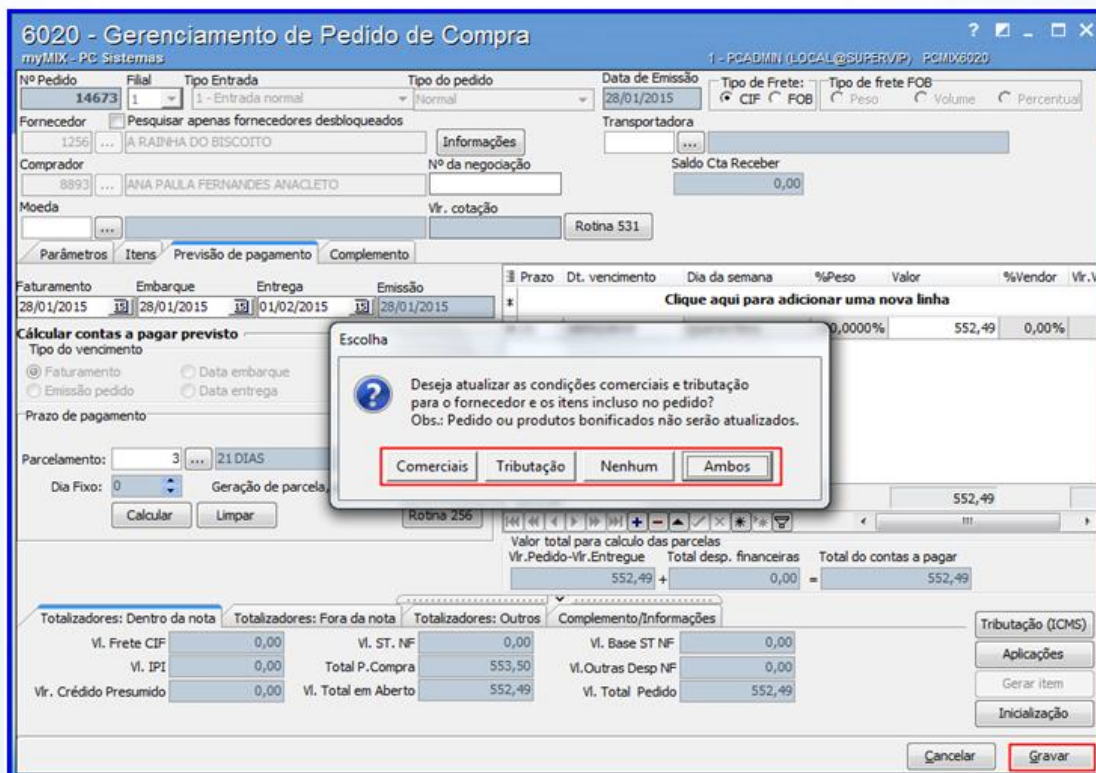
6020 - Gerenciamento de Pedido de Compra
myMIX - PC Sistemas
1 - PCADMIN (LOCAL@SUPERVIP) PCMIX6020

Nº Pedido
14673
Filial
1
Tipo Entrada
1 - Entrada normal
Tipo do pedido
Normal
Data de Emissão
28/01/2015
Tipo de Frete:
CIF FOB
Tipo de frete FOB
Peso Volume Percentual

Fornecedor
Pesquisar apenas fornecedores desbloqueados
1256 ... A RAINHA DO BISCOITO
Informações
Transportadora
...

Comprador
8893 ... ANA PAULA FERNANDES ANACLETO
Nº da negociação
Saldo Cta Receber
0,00

Moeda
...
Vlr. cotação
Rotina 531

Parâmetros | Itens | Previsão de pagamento | Complemento

Faturamento
28/01/2015
Embarque
28/01/2015
Entrega
01/02/2015
Emissão
28/01/2015

Prazo | Dt. vencimento | Dia da semana | %Peso | Valor | %Vendor | Vlr.V
Clique aqui para adicionar uma nova linha
0,0000% 552,49 0,00%

Cálcular contas a pagar previsto
Tipo do vencimento
Faturamento
Data embarque
Emissão pedido
Data entrega

Prazo de pagamento

Parcelamento: 3 ... 21 DIAS
Dia Fixo: 0
Geração de parcela,
Calcular
Limpar
Rotina 256

Escolha
Deseja atualizar as condições comerciais e tributação para o fornecedor e os itens incluso no pedido?
Obs.: Pedido ou produtos bonificados não serão atualizados.
Comerciais | Tributação | Nenhum | Ambos

552,49

Valor total para calculo das parcelas
Vlr.Pedido-Vlr.Entregue
552,49 +
Total desp. financeiras
0,00 =
Total do contas a pagar
552,49

Totalizadores: Dentro da nota | Totalizadores: Fora da nota | Totalizadores: Outros | Complemento/Informações

Vl. Frete CIF 0,00
Vl. ST. NF 0,00
Vl. Base ST NF 0,00
Vl. IPI 0,00
Total P.Compra 553,50
Vl.Outras Desp NF 0,00
Vlr. Crédito Presumido 0,00
Vl. Total em Aberto 552,49
Vl. Total Pedido 552,49

Tributação (ICMS)
Aplicações
Gerar item
Inicialização

Cancelar
Gravar